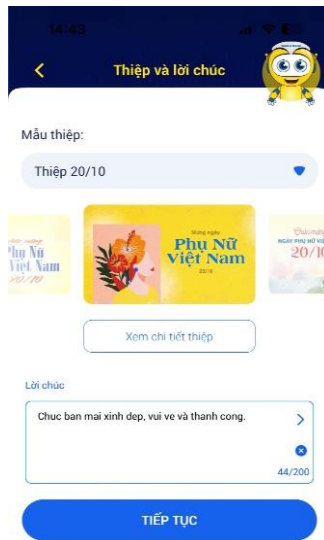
14:43

Thiệp và lời chúc

Mẫu thiệp:

Thiệp 20/10

Phụ Nữ Việt Nam 20/10

Mừng ngày Phụ Nữ Việt Nam 2018

Chúc mừng Ngày Phụ Nữ Việt Nam 20/10

Xem chi tiết thiệp

Lời chúc

Chuc ban mai xinh dep, vui ve và thanh cong.

44/200

TIẾP TỤC